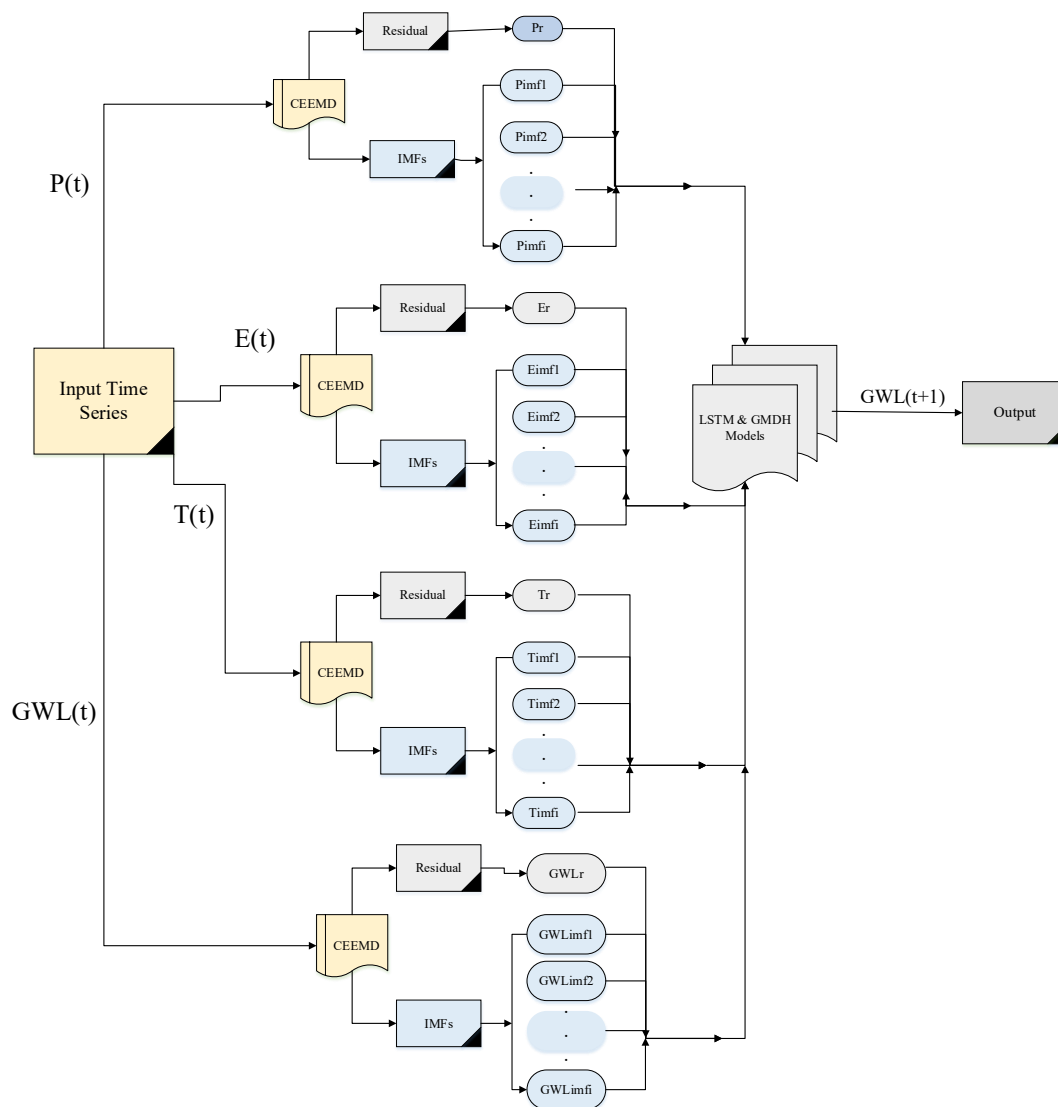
Residual

Pr

CEEMD

Pimf1

Pimf2

IMFs

.
.
.

Pimfi

P(t)

Residual

Er

E(t)

CEEMD

Eimf1

Input Time Series

Eimf2

IMFs

.
.
.

Eimfi

LSTM & GMDH Models

GWL(t+1)

Output

T(t)

Residual

Tr

CEEMD

Timf1

Timf2

GWL(t)

IMFs

.
.
.

Timfi

Residual

GWLr

CEEMD

GWLimf1

GWLimf2

IMFs

.
.
.

GWLimfi